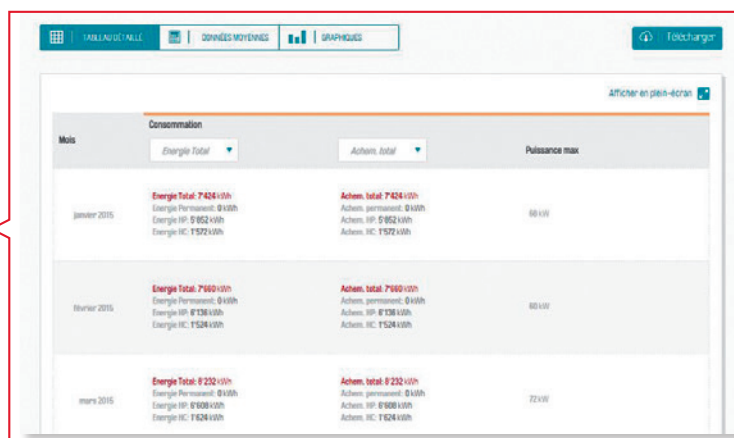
TABLEAU DÉTAILLÉ | DONNÉES MOYENNES | GRAPHIQUES

Télécharger

Afficher en plein-écran

| Mois | Consommation Energie Total | Achem. total | Puissance max |
|---|---|---|---|
| janvier 2015 | Energie Total: 7'424 kWh<br>Energie Permanent: 0 kWh<br>Energie HP: 5'852 kWh<br>Energie HC: 1'572 kWh | Achem. total: 7'424 kWh<br>Achem. permanent: 0 kWh<br>Achem. HP: 5'852 kWh<br>Achem. HC: 1'572 kWh | 68 kW |
| février 2015 | Energie Total: 7'660 kWh<br>Energie Permanent: 0 kWh<br>Energie HP: 6'136 kWh<br>Energie HC: 1'524 kWh | Achem. total: 7'660 kWh<br>Achem. permanent: 0 kWh<br>Achem. HP: 6'136 kWh<br>Achem. HC: 1'524 kWh | 60 kW |
| mars 2015 | Energie Total: 8'232 kWh<br>Energie Permanent: 0 kWh<br>Energie HP: 6'608 kWh<br>Energie HC: 1'624 kWh | Achem. total: 8'232 kWh<br>Achem. permanent: 0 kWh<br>Achem. HP: 6'608 kWh<br>Achem. HC: 1'624 kWh | 72 kW |